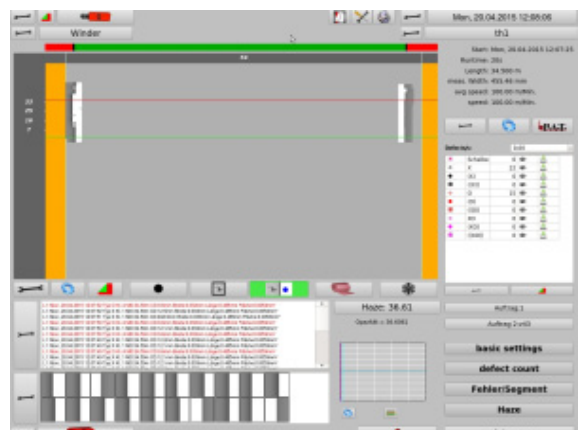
Winder

Mon, 20.04.2015 12:58:06

th1

Start: Mon, 20.04.2015 12:57:21
RunTime: 20s
Length: 34.500 m
meas. Width: 451.40 mm
avg speed: 100.00 m/min
speed: 100.00 m/min

Defects: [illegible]

Haze: 36.61

Auftrag 1

Auftrag 2 of 3

basic settings

defect count

Fehler/Segment

Haze